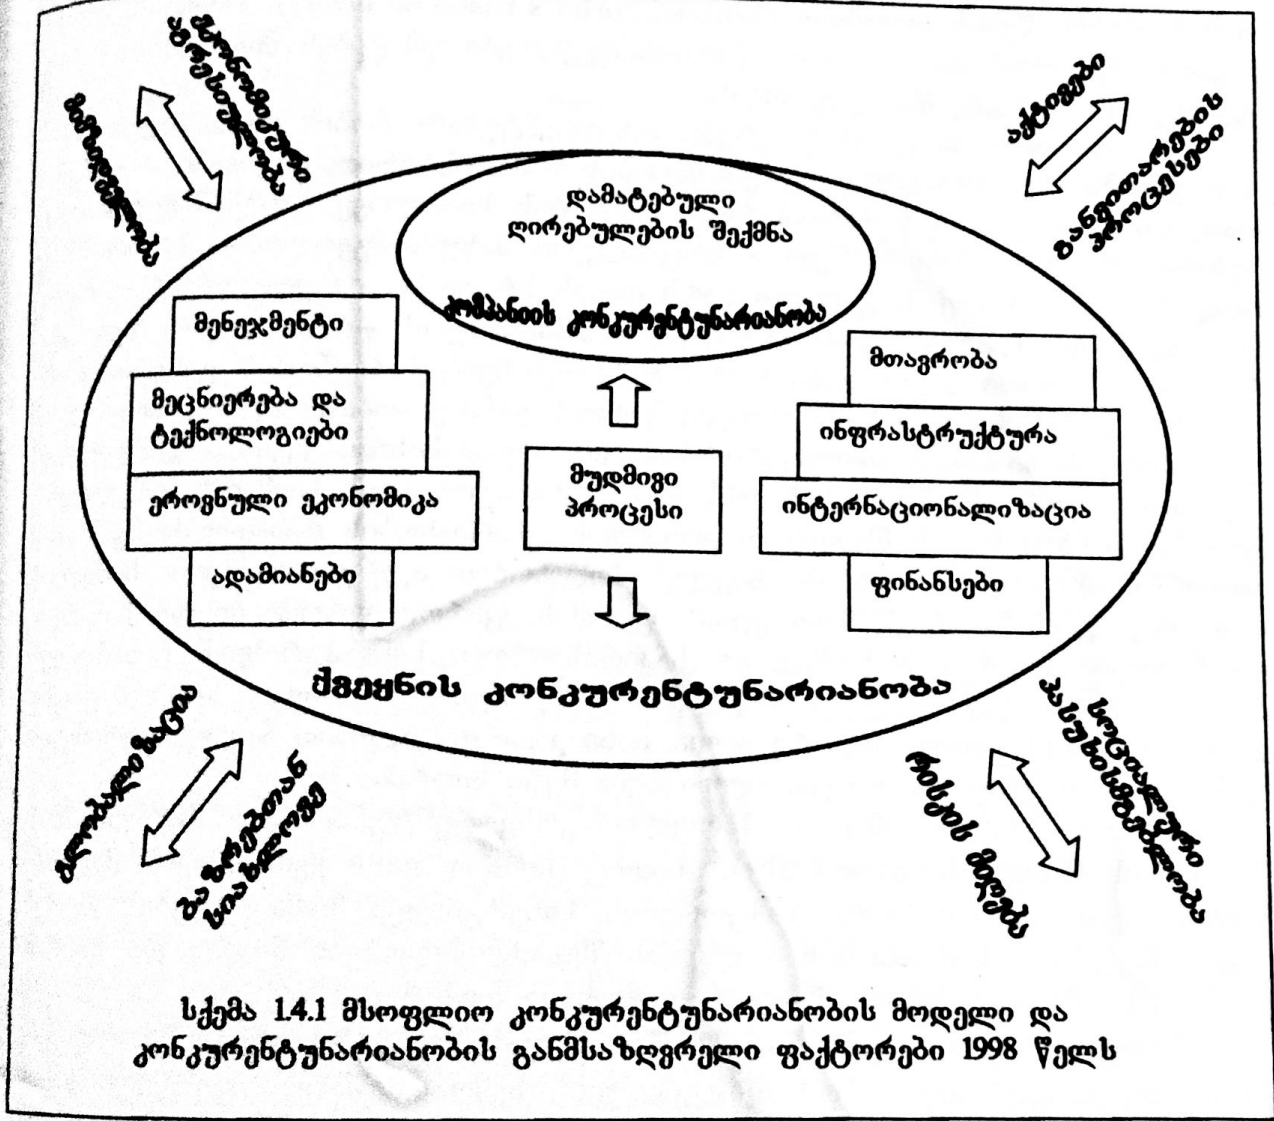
კონკურენტუნარიანობა
მიმზიდველობა

აქტივები
განვითარების პროცესები

დამატებული ღირებულების შექმნა

კომპანიის კონკურენტუნარიანობა

მენეჯმენტი

მეცნიერება და ტექნოლოგიები

ეროვნული ეკონომიკა

ადამიანები

მუდმივი პროცესი

მთავრობა

ინფრასტრუქტურა

ინტერნაციონალიზაცია

ფინანსები

ქვეყნის კონკურენტუნარიანობა

გლობალიზაცია
გაზრდებთან სიახლოვე

რისკის აღება

სოციალური პასუხისმგებლობა

სქემა 1.4.1 მსოფლიო კონკურენტუნარიანობის მოდელი და კონკურენტუნარიანობის განმსაზღვრელი ფაქტორები 1998 წელს